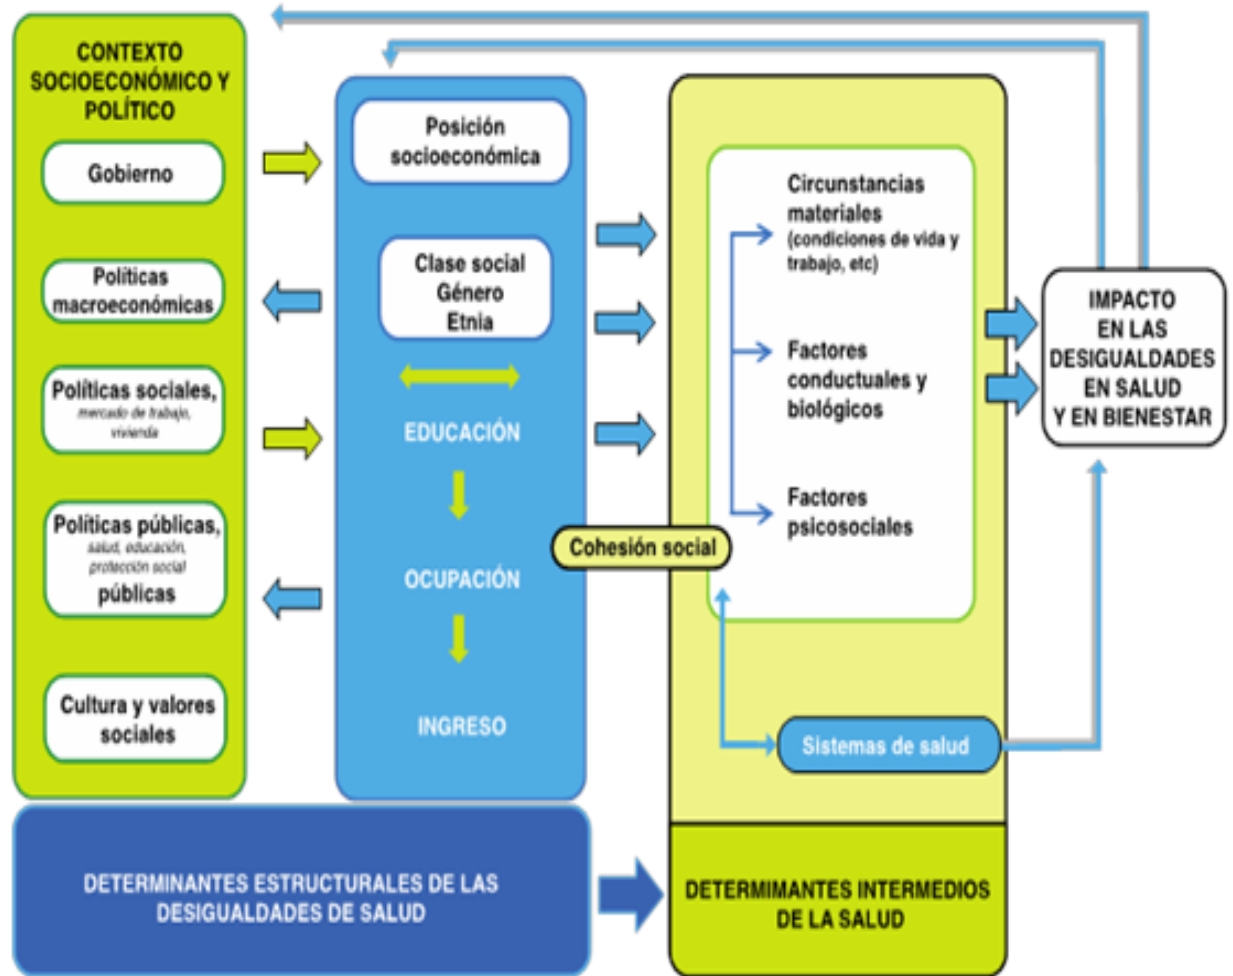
CONTEXTO SOCIOECONÓMICO Y POLÍTICO

Gobierno

Políticas macroeconómicas

Políticas sociales, mercado de trabajo, vivienda

Políticas públicas, salud, educación, protección social públicas

Cultura y valores sociales

Posición socioeconómica

Clase social
Género
Etnia

EDUCACIÓN

OCUPACIÓN

INGRESO

Circunstancias materiales (condiciones de vida y trabajo, etc)

Factores conductuales y biológicos

Factores psicosociales

Cohesión social

Sistemas de salud

IMPACTO EN LAS DESIGUALDADES EN SALUD Y EN BIENESTAR

DETERMINANTES ESTRUCTURALES DE LAS DESIGUALDADES DE SALUD

DETERMIMANTES INTERMEDIOS DE LA SALUD